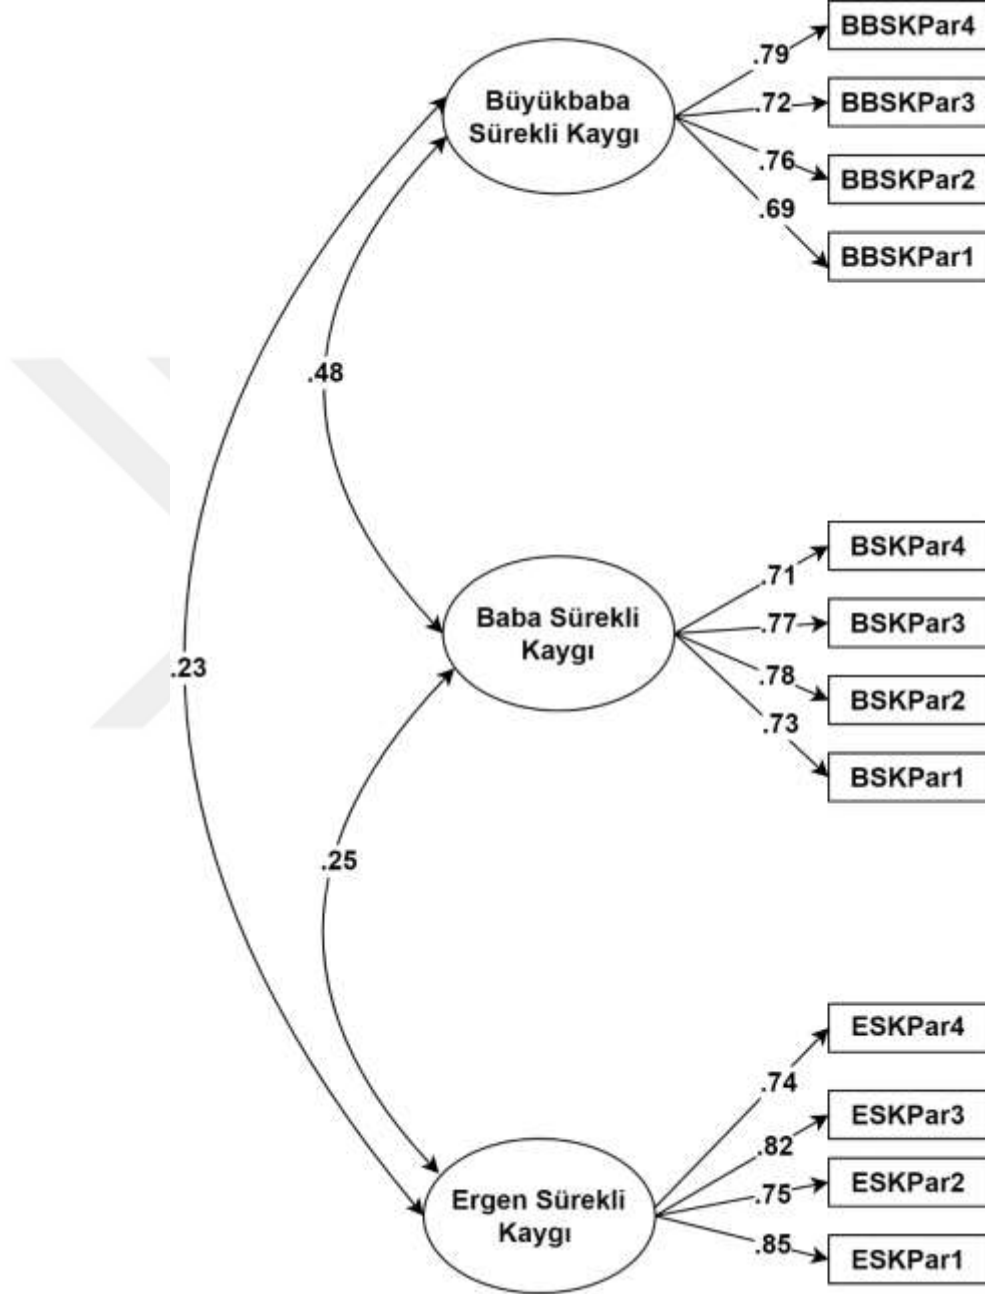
Büyükbaba Sürekli Kaygı

.79
BBSKPar4
.72
BBSKPar3
.76
BBSKPar2
.69
BBSKPar1

.48

.23

Baba Sürekli Kaygı

.71
BSKPar4
.77
BSKPar3
.78
BSKPar2
.73
BSKPar1

.25

Ergen Sürekli Kaygı

.74
ESKPar4
.82
ESKPar3
.75
ESKPar2
.85
ESKPar1